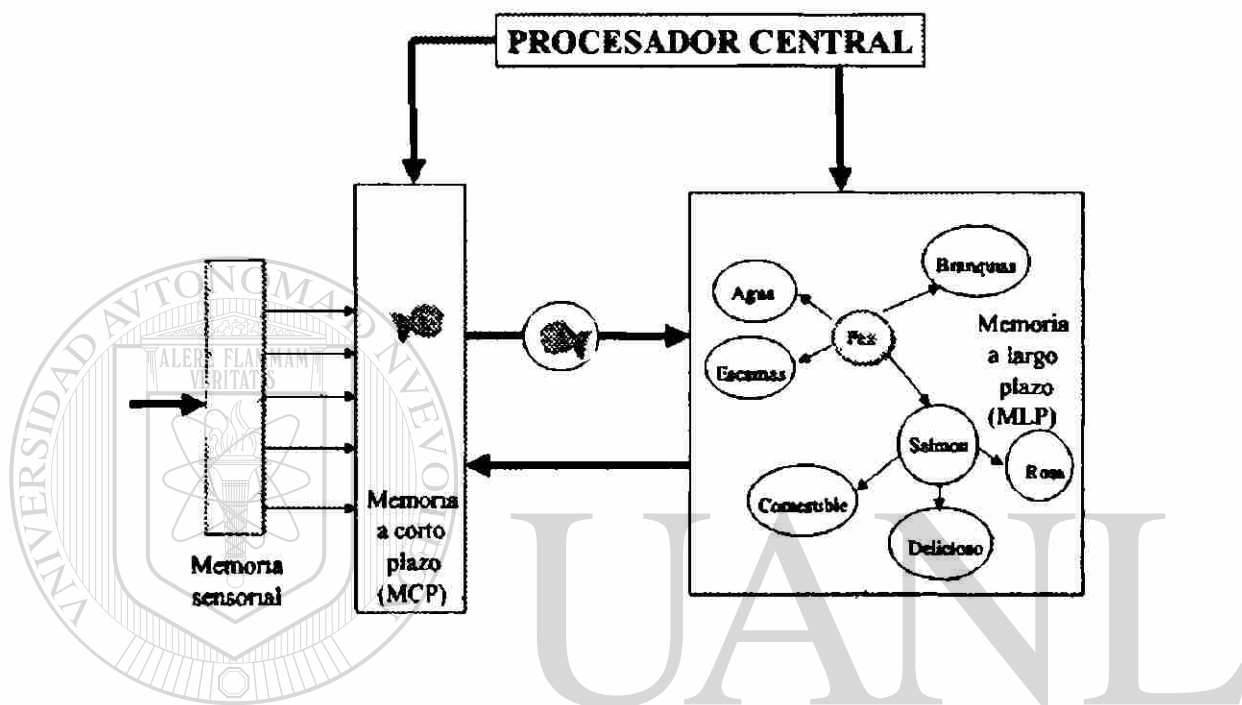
PROCESADOR CENTRAL

Memoria sensorial

Memoria a corto plazo (MCP)

Agua

Branquias

Pez

Escamas

Memoria a largo plazo (MLP)

Salmon

Rosa

Comestible

Delicioso

UNIVERSIDAD AUTÓNOMA DE NUEVO LEÓN

ALERE FLAMMAM VERITATIS

UANL